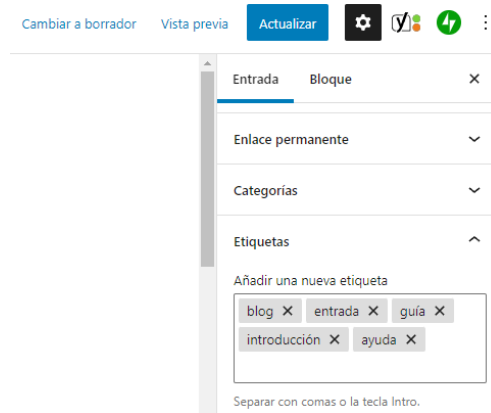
Cambiar a borrador Vista previa Actualizar

Entrada Bloque ✕

Enlace permanente

Categorías

Etiquetas

Añadir una nueva etiqueta

blog ✕ entrada ✕ guía ✕ introducción ✕ ayuda ✕

Separar con comas o la tecla Intro.